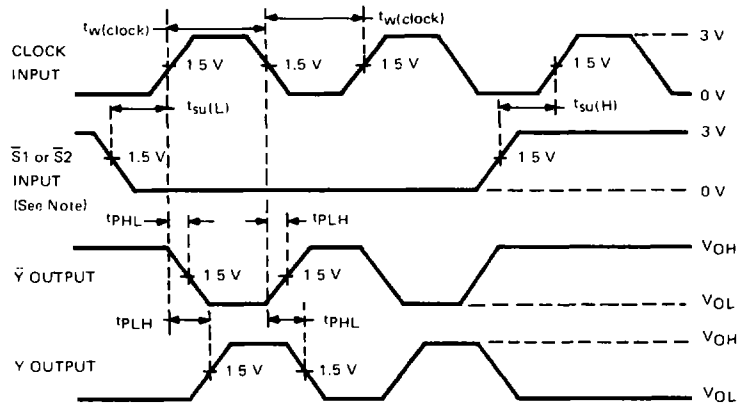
$t_{w(clock)}$
$t_{w(clock)}$
CLOCK INPUT
1.5 V
1.5 V
1.5 V
1.5 V
3 V
0 V
$t_{su(L)}$
$t_{su(H)}$
$\bar{S}1$ or $\bar{S}2$ INPUT
(See Note)
1.5 V
1.5 V
3 V
0 V
$t_{PHL}$
$t_{PLH}$
$\bar{Y}$ OUTPUT
1.5 V
1.5 V
$V_{OH}$
$V_{OL}$
$t_{PLH}$
$t_{PHL}$
$V_{OH}$
Y OUTPUT
1.5 V
1.5 V
$V_{OL}$